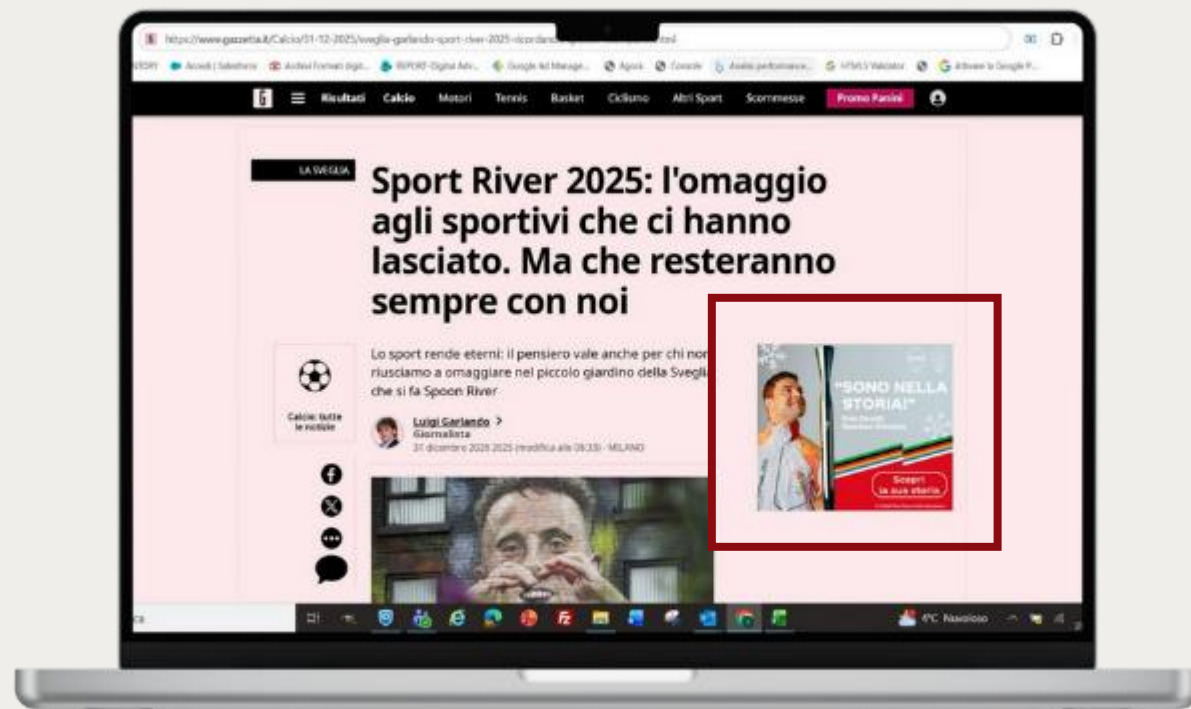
https://www.gazzetta.it/Calcio/31-12-2025/sveglia-garlando-sport-river-2025-ricordando-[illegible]

Risultati Calcio Motori Tennis Basket Ciclismo Altri Sport Scommesse Promo Panini

LA SVEGLIA

Sport River 2025: l'omaggio agli sportivi che ci hanno lasciato. Ma che resteranno sempre con noi

Lo sport rende eterni: il pensiero vale anche per chi non riusciamo a omaggiare nel piccolo giardino della Sveglia che si fa Spoon River

Calcio: tutte le notizie

Luigi Garlando >
Giornalista
31 dicembre 2025 (modifica alle 08:30) - MILANO

"SONO NELLA STORIA!"

Scopri la sua storia

4°C Nuvoloso